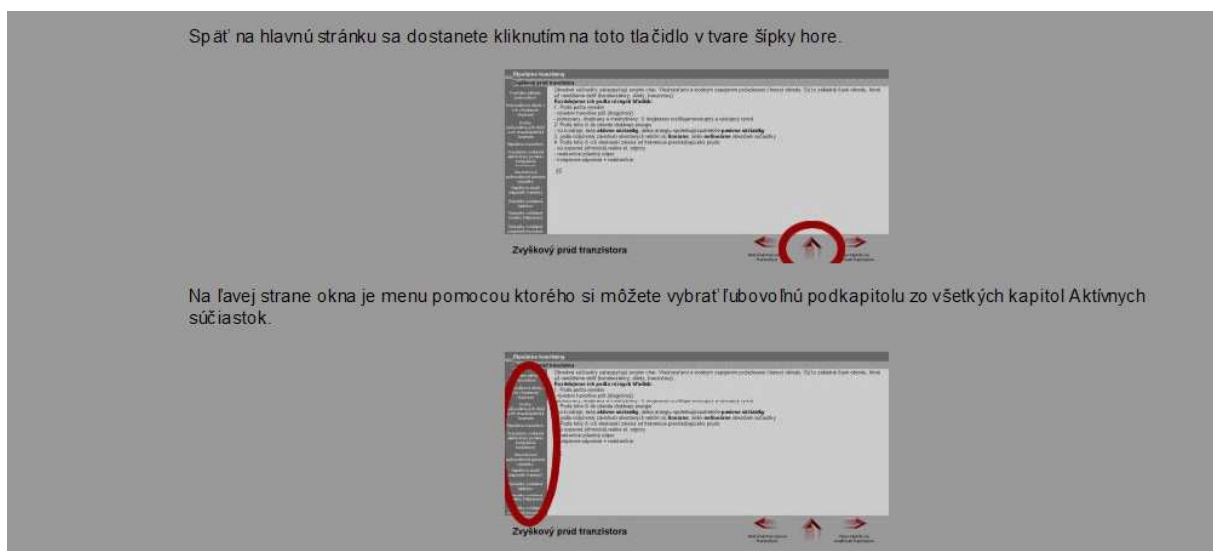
Späť na hlavnú stránku sa dostanete kliknutím na toto tlačidlo v tvare šípky hore.

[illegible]

Zvyškový prúd tranzistora

Na ľavej strane okna je menu pomocou ktorého si môžete vybrať ľubovoľnú podkapitolu zo všetkých kapitol Aktívnych súčiastok.

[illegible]

Zvyškový prúd tranzistora